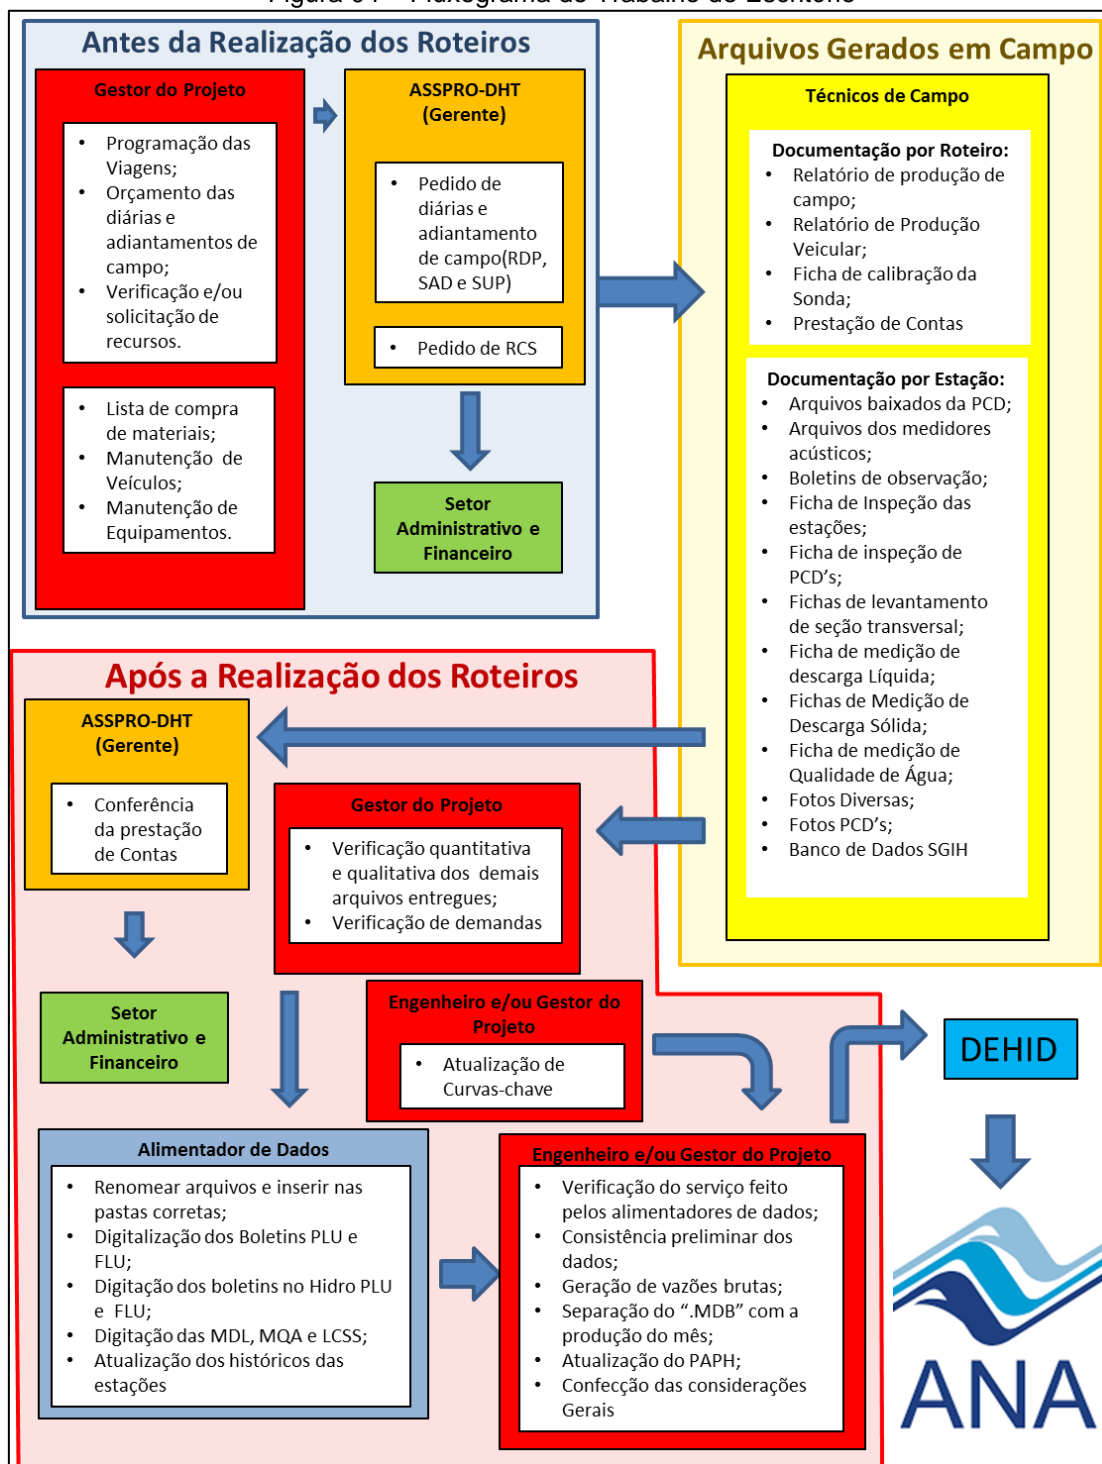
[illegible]

Antes da Realização dos Roteiros

Gestor do Projeto

- Programação das Viagens;
- Orçamento das diárias e adiantamentos de campo;
- Verificação e/ou solicitação de recursos.

- Lista de compra de materiais;
- Manutenção de Veículos;
- Manutenção de Equipamentos.

ASSPRO-DHT (Gerente)

- Pedido de diárias e adiantamento de campo(RDP, SAD e SUP)

- Pedido de RCS

Setor Administrativo e Financeiro

Arquivos Gerados em Campo

Técnicos de Campo

Documentação por Roteiro:
- Relatório de produção de campo;
- Relatório de Produção Veicular;
- Ficha de calibração da Sonda;
- Prestação de Contas

Documentação por Estação:
- Arquivos baixados da PCD;
- Arquivos dos medidores acústicos;
- Boletins de observação;
- Ficha de Inspeção das estações;
- Ficha de inspeção de PCD's;
- Fichas de levantamento de seção transversal;
- Ficha de medição de descarga Líquida;
- Fichas de Medição de Descarga Sólida;
- Ficha de medição de Qualidade de Água;
- Fotos Diversas;
- Fotos PCD's;
- Banco de Dados SGIH

Após a Realização dos Roteiros

ASSPRO-DHT (Gerente)

- Conferência da prestação de Contas

Gestor do Projeto

- Verificação quantitativa e qualitativa dos demais arquivos entregues;
- Verificação de demandas

Setor Administrativo e Financeiro

Engenheiro e/ou Gestor do Projeto

- Atualização de Curvas-chave

DEHID

Alimentador de Dados

- Renomear arquivos e inserir nas pastas corretas;
- Digitalização dos Boletins PLU e FLU;
- Digitação dos boletins no Hidro PLU e FLU;
- Digitação das MDL, MQA e LCSS;
- Atualização dos históricos das estações

Engenheiro e/ou Gestor do Projeto

- Verificação do serviço feito pelos alimentadores de dados;
- Consistência preliminar dos dados;
- Geração de vazões brutas;
- Separação do ".MDB" com a produção do mês;
- Atualização do PAPH;
- Confecção das considerações Gerais

ANA